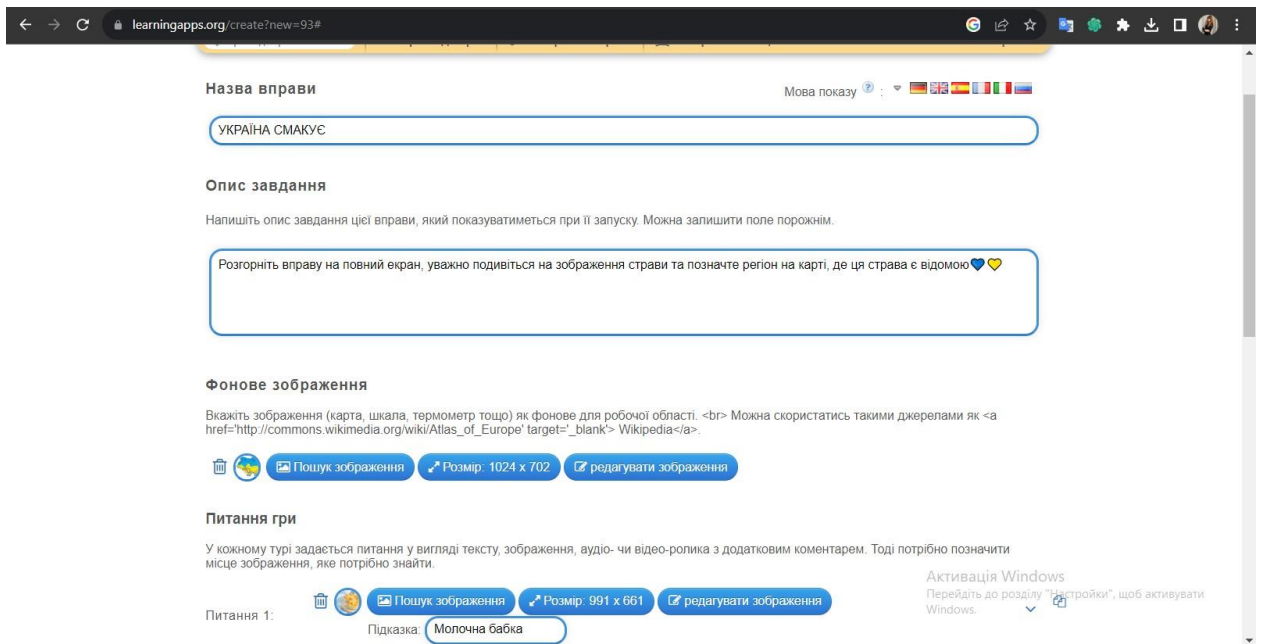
learningapps.org/create?new=93#

Назва вправи

Мова показу ? :

УКРАЇНА СМАКУЄ

Опис завдання

Напишіть опис завдання цієї вправи, який показуватиметься при її запуску. Можна залишити поле порожнім.

Розгорніть вправу на повний екран, уважно подивіться на зображення страви та позначте регіон на карті, де ця страва є відомою💙💛

Фонове зображення

Вкажіть зображення (карта, шкала, термометр тощо) як фонове для робочої області. <br> Можна скористатись такими джерелами як <a href='http://commons.wikimedia.org/wiki/Atlas_of_Europe' target='_blank'> Wikipedia</a>.

Пошук зображення   Розмір: 1024 x 702   редагувати зображення

Питання гри

У кожному турі задається питання у вигляді тексту, зображення, аудіо- чи відео-ролика з додатковим коментарем. Тоді потрібно позначити місце зображення, яке потрібно знайти.

Питання 1:   Пошук зображення   Розмір: 991 x 661   редагувати зображення

Підказка: Молочна бабка

Активація Windows
Перейдіть до розділу "Настройки", щоб активувати Windows.